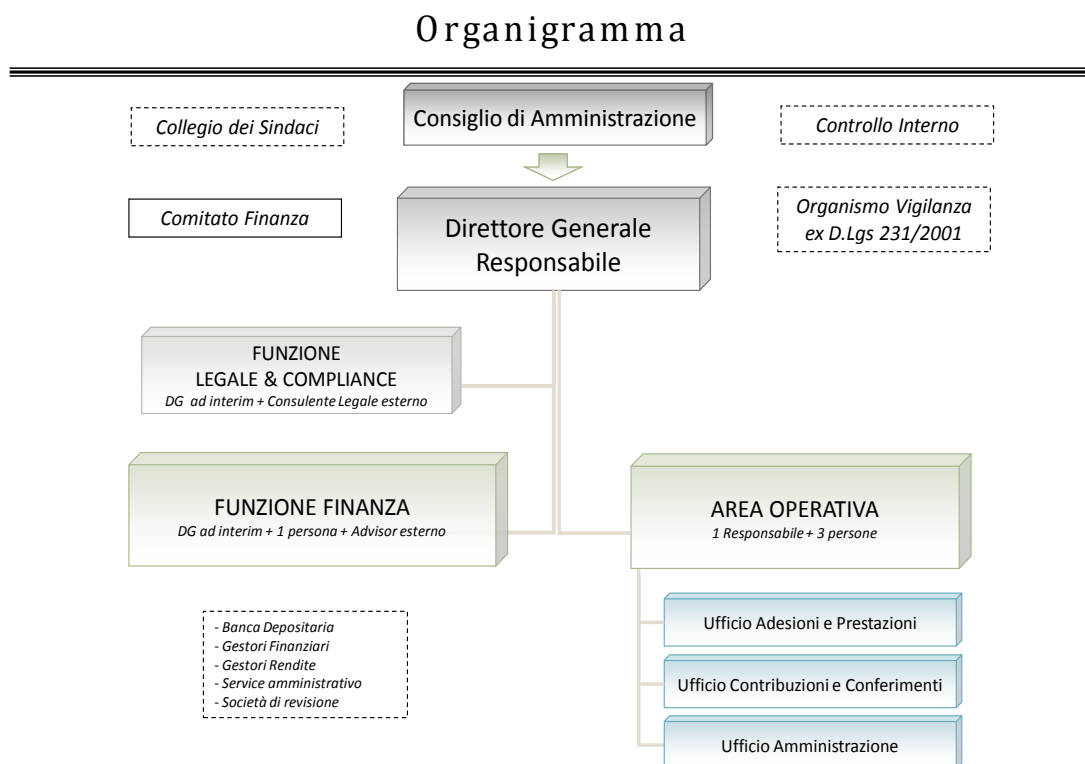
Organigramma

Collegio dei Sindaci

Consiglio di Amministrazione

Controllo Interno

Comitato Finanza

Direttore Generale Responsabile

Organismo Vigilanza ex D.Lgs 231/2001

FUNZIONE LEGALE & COMPLIANCE
DG ad interim + Consulente Legale esterno

FUNZIONE FINANZA
DG ad interim + 1 persona + Advisor esterno

AREA OPERATIVA
1 Responsabile + 3 persone

- Banca Depositaria
- Gestori Finanziari
- Gestori Rendite
- Service amministrativo
- Società di revisione

Ufficio Adesioni e Prestazioni

Ufficio Contribuzioni e Conferimenti

Ufficio Amministrazione